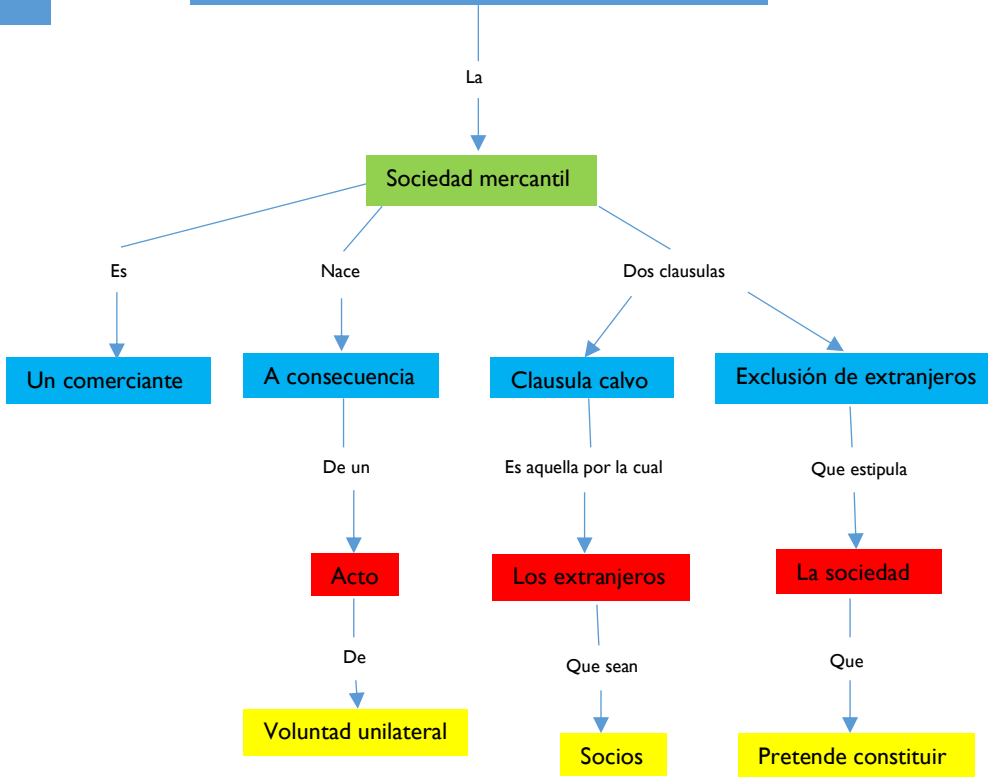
La

Sociedad mercantil

Es

Un comerciante

Nace

A consecuencia

De un

Acto

De

Voluntad unilateral

Dos clausulas

Clausula calvo

Es aquella por la cual

Los extranjeros

Que sean

Socios

Exclusión de extranjeros

Que estipula

La sociedad

Que

Pretende constituir